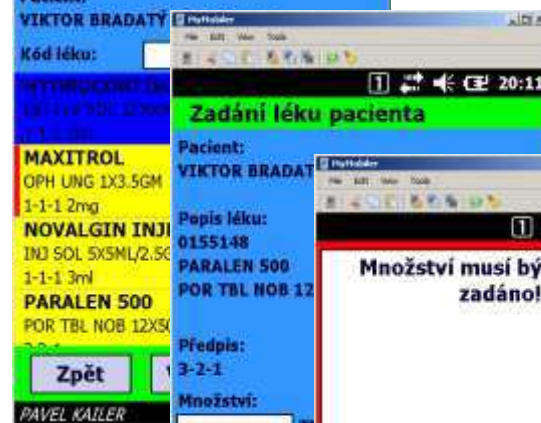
Pacient:
VIKTOR BRADATÝ

Kód léku:

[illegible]

MAXITROL
OPH UNG 1X3.5GM
1-1-1 2mg

NOVALGIN INJ
INJ SOL 5X5ML/2.5G
1-1-1 3ml

PARALEN 500
POR TBL NOB 12X5

Zpět

PAVEL KAILER

MyMobiler
File Edit View Tools

20:11

Zadání léku pacienta

Pacient:
VIKTOR BRADAT

Popis léku:
0155148
PARALEN 500
POR TBL NOB 12

Předpis:
3-2-1

Množství:

MyMobiler
File Edit View Tools

Množství musí bý zadáno!